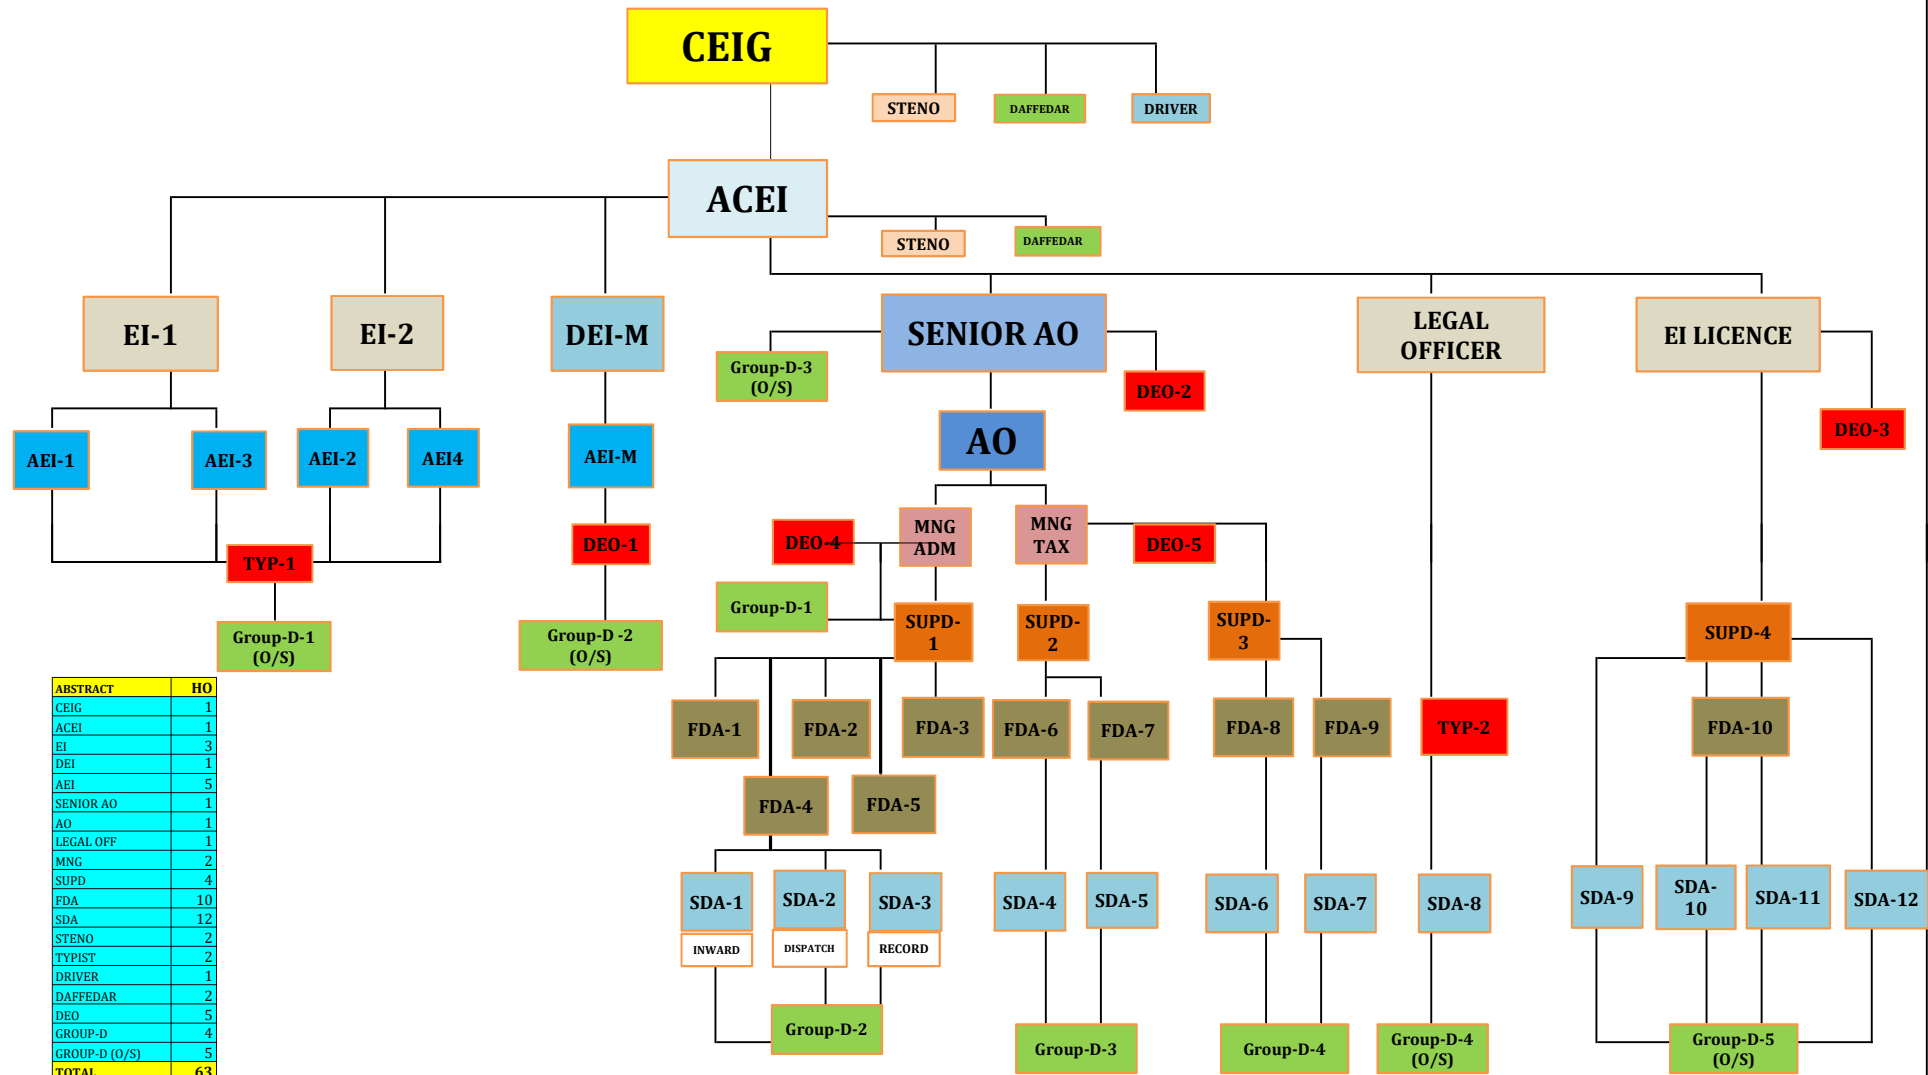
CEIG

STENO
DAFFEDAR
DRIVER

ACEI

STENO
DAFFEDAR

EI-1
EI-2
DEI-M
SENIOR AO
LEGAL OFFICER
EI LICENCE

Group-D-3 (O/S)
DEO-2
DEO-3

AEI-1
AEI-3
AEI-2
AEI4
AEI-M
AO

TYP-1
DEO-1
DEO-4
MNG ADM
MNG TAX
DEO-5

Group-D-1 (O/S)
Group-D -2 (O/S)
Group-D-1
SUPD-1
SUPD-2
SUPD-3
SUPD-4

FDA-1
FDA-2
FDA-3
FDA-6
FDA-7
FDA-8
FDA-9
TYP-2
FDA-10

FDA-4
FDA-5

SDA-1
SDA-2
SDA-3
SDA-4
SDA-5
SDA-6
SDA-7
SDA-8
SDA-9
SDA-10
SDA-11
SDA-12

INWARD
DISPATCH
RECORD

Group-D-2
Group-D-3
Group-D-4
Group-D-4 (O/S)
Group-D-5 (O/S)

| ABSTRACT | HO |
|---|---|
| CEIG | 1 |
| ACEI | 1 |
| EI | 3 |
| DEI | 1 |
| AEI | 5 |
| SENIOR AO | 1 |
| AO | 1 |
| LEGAL OFF | 1 |
| MNG | 2 |
| SUPD | 4 |
| FDA | 10 |
| SDA | 12 |
| STENO | 2 |
| TYPIST | 2 |
| DRIVER | 1 |
| DAFFEDAR | 2 |
| DEO | 5 |
| GROUP-D | 4 |
| GROUP-D (O/S) | 5 |
| TOTAL | 63 |